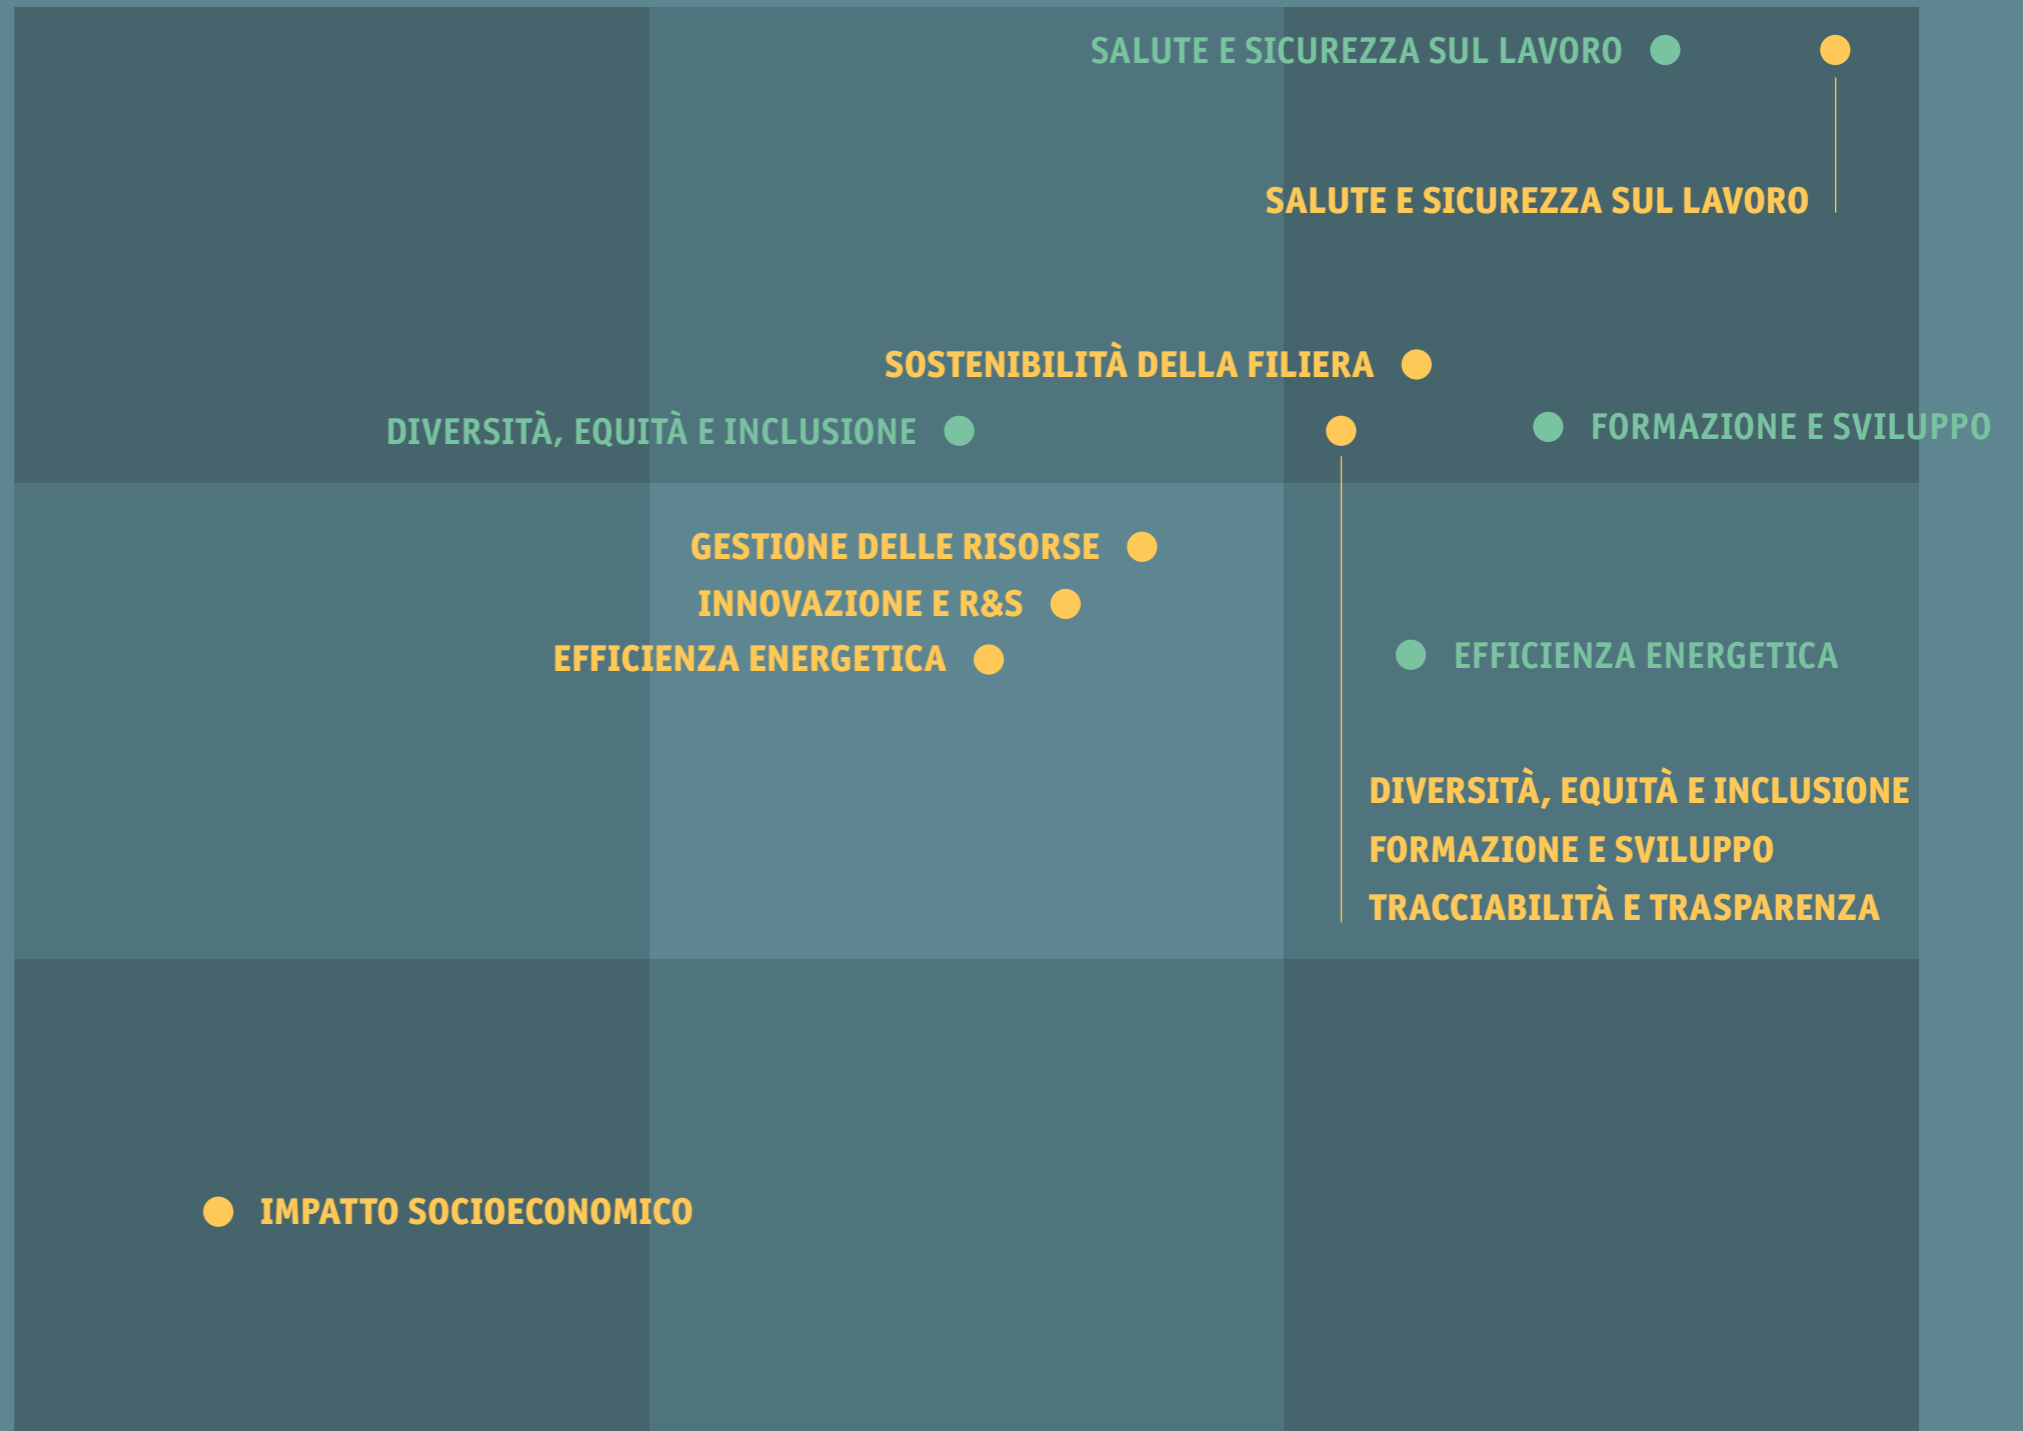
SALUTE E SICUREZZA SUL LAVORO

SALUTE E SICUREZZA SUL LAVORO

SOSTENIBILITÀ DELLA FILIERA

DIVERSITÀ, EQUITÀ E INCLUSIONE

FORMAZIONE E SVILUPPO

GESTIONE DELLE RISORSE

INNOVAZIONE E R&S

EFFICIENZA ENERGETICA

EFFICIENZA ENERGETICA

DIVERSITÀ, EQUITÀ E INCLUSIONE
FORMAZIONE E SVILUPPO
TRACCIABILITÀ E TRASPARENZA

IMPATTO SOCIOECONOMICO